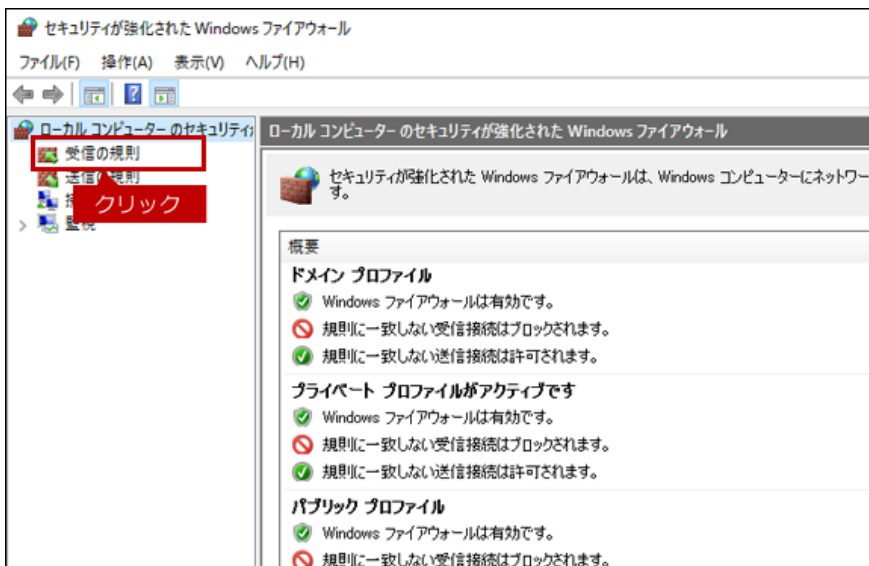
セキュリティが強化された Windows ファイアウォール

ファイル(F) 操作(A) 表示(V) ヘルプ(H)

ローカル コンピューター のセキュリティ

受信の規則

送信の規則

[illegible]

監視

クリック

ローカル コンピューター のセキュリティが強化された Windows ファイアウォール

セキュリティが強化された Windows ファイアウォールは、Windows コンピューターにネットワー
す。

概要

ドメイン プロファイル

Windows ファイアウォールは有効です。

規則に一致しない受信接続はブロックされます。

規則に一致しない送信接続は許可されます。

プライベート プロファイルがアクティブです

Windows ファイアウォールは有効です。

規則に一致しない受信接続はブロックされます。

規則に一致しない送信接続は許可されます。

パブリック プロファイル

Windows ファイアウォールは有効です。

規則に一致しない受信接続はブロックされます。